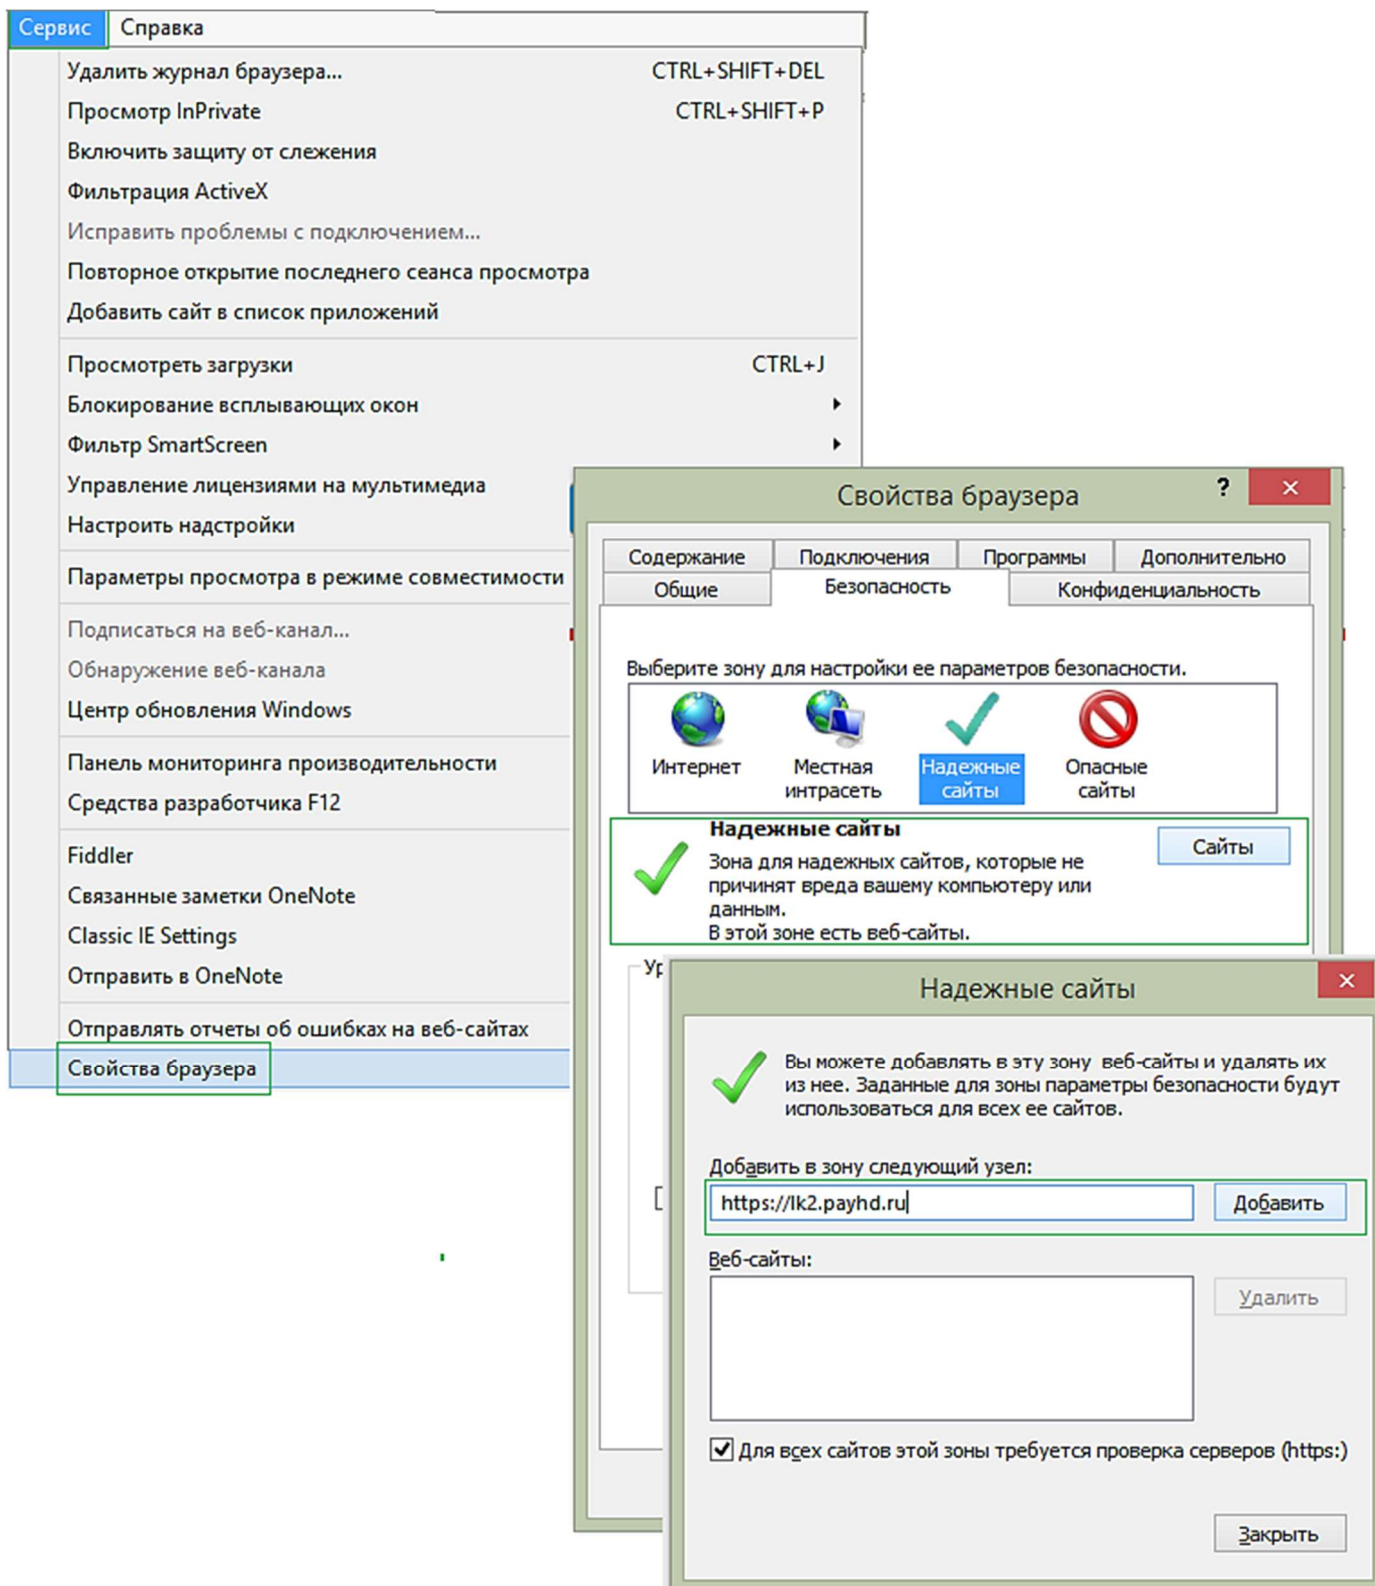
Сервис Справка

Удалить журнал браузера... CTRL+SHIFT+DEL
Просмотр InPrivate CTRL+SHIFT+P
Включить защиту от слежения
Фильтрация ActiveX
Исправить проблемы с подключением...
Повторное открытие последнего сеанса просмотра
Добавить сайт в список приложений

Просмотреть загрузки CTRL+J
Блокирование всплывающих окон
Фильтр SmartScreen
Управление лицензиями на мультимедиа
Настроить надстройки

Параметры просмотра в режиме совместимости

Подписаться на веб-канал...
Обнаружение веб-канала
Центр обновления Windows

Панель мониторинга производительности
Средства разработчика F12

Fiddler
Связанные заметки OneNote
Classic IE Settings
Отправить в OneNote

Отправлять отчеты об ошибках на веб-сайтах
Свойства браузера

Свойства браузера ? ×

Содержание Подключения Программы Дополнительно
Общие Безопасность Конфиденциальность

Выберите зону для настройки ее параметров безопасности.

Интернет
Местная интрасеть
Надежные сайты
Опасные сайты

Надежные сайты
Зона для надежных сайтов, которые не причинят вреда вашему компьютеру или данным.
В этой зоне есть веб-сайты.
Сайты

Ур

Надежные сайты ×

Вы можете добавлять в эту зону веб-сайты и удалять их из нее. Заданные для зоны параметры безопасности будут использоваться для всех ее сайтов.

Добавить в зону следующий узел:
https://lk2.payhd.ru
Добавить

Веб-сайты:
Удалить

Для всех сайтов этой зоны требуется проверка серверов (https:)

Закрыть